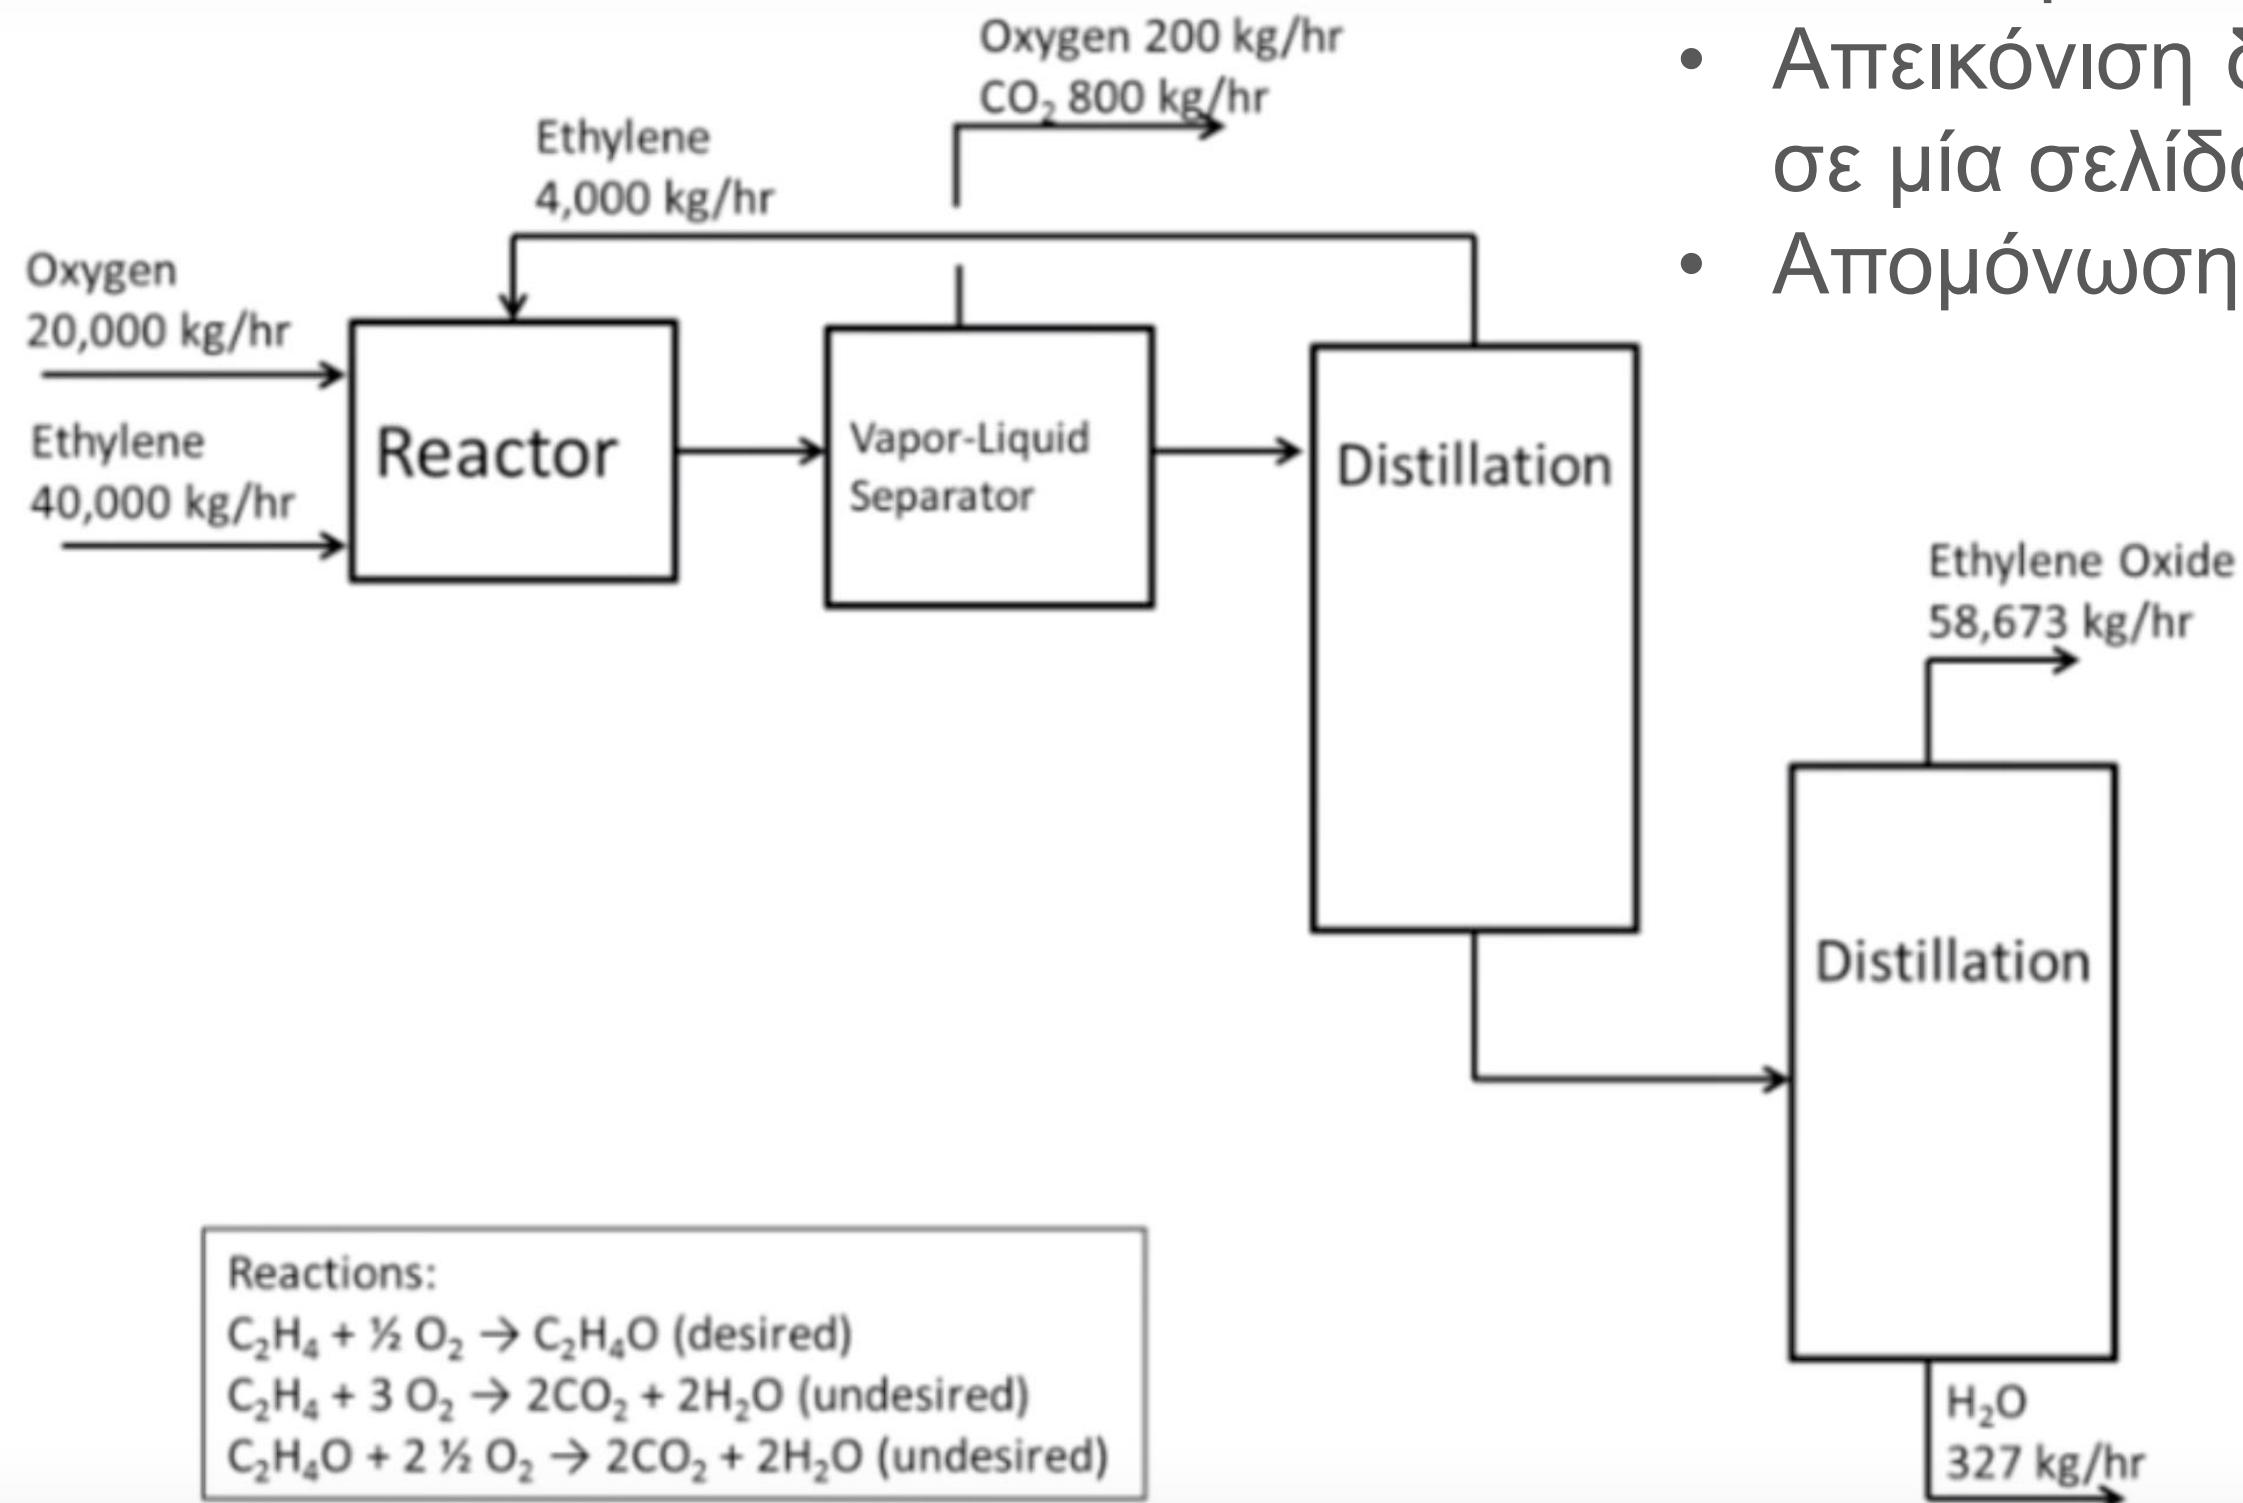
• Απεικόνιση δ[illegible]
σε μία σελίδ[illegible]
• Απομόνωση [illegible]

Oxygen 200 kg/hr
$CO_2$ 800 kg/hr

Ethylene
4,000 kg/hr

Oxygen
20,000 kg/hr

Ethylene
40,000 kg/hr

Reactor

Vapor-Liquid Separator

Distillation

Ethylene Oxide
58,673 kg/hr

Distillation

$H_2O$
327 kg/hr

Reactions:
$C_2H_4 + \frac{1}{2} O_2 \rightarrow C_2H_4O$ (desired)
$C_2H_4 + 3 O_2 \rightarrow 2CO_2 + 2H_2O$ (undesired)
$C_2H_4O + 2 \frac{1}{2} O_2 \rightarrow 2CO_2 + 2H_2O$ (undesired)